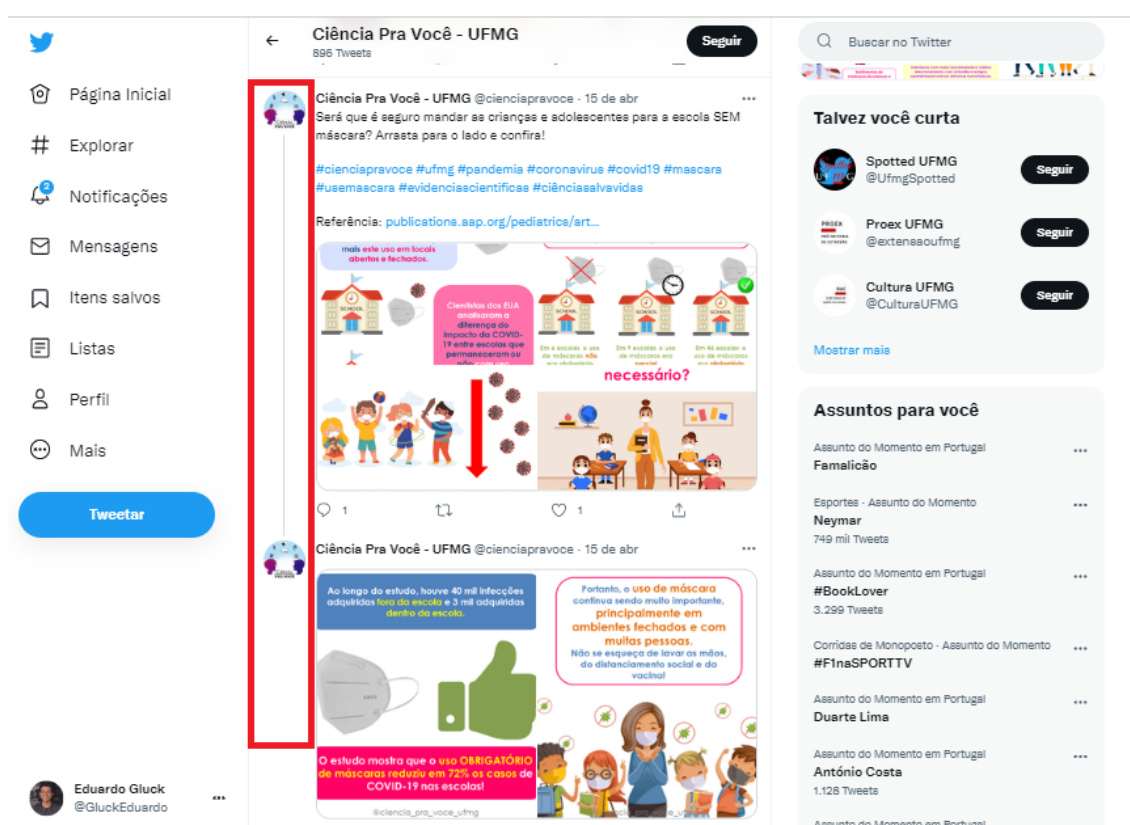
Página Inicial
Explorar
2
Notificações
Mensagens
Itens salvos
Listas
Perfil
Mais
Tweetar

Eduardo Gluck
@GluckEduardo

Ciência Pra Você - UFMG
696 Tweets
Seguir

Ciência Pra Você - UFMG @cienciapravoce · 15 de abr
Será que é seguro mandar as crianças e adolescentes para a escola SEM máscara? Arrasta para o lado e confira!

#cienciapravoce #ufmg #pandemia #coronavirus #covid19 #mascara #usemascara #evidenciascientificas #ciênciasalvavidas

Referência: publications.aap.org/pediatrics/art...

mais este uso em locais abertos e fechados.
Cientistas dos EUA analisaram a diferença do impacto da COVID-19 entre escolas que permaneceram ou
SCHOOL
necessário?
1
1

Ciência Pra Você - UFMG @cienciapravoce · 15 de abr
Ao longo do estudo, houve 40 mil infecções adquiridas fora da escola e 3 mil adquiridas dentro da escola.
Portanto, o uso de máscara continua sendo muito importante, principalmente em ambientes fechados e com muitas pessoas.
Não se esqueça de lavar as mãos, do distanciamento social e da vacina!
O estudo mostra que o uso OBRIGATÓRIO de máscaras reduziu em 72% os casos de COVID-19 nas escolas!
@ciencia_pra_voce_ufmg

Buscar no Twitter

Talvez você curta
Spotted UFMG
@UfmgSpotted
Seguir
Proex UFMG
@extensaoufmg
Seguir
Cultura UFMG
@CulturaUFMG
Seguir
Mostrar mais

Assuntos para você
Assunto do Momento em Portugal
Famalicão
Esportes · Assunto do Momento
Neymar
749 mil Tweets
Assunto do Momento em Portugal
#BookLover
3.299 Tweets
Corridas de Monoposto · Assunto do Momento
#F1naSPORTTV
Assunto do Momento em Portugal
Duarte Lima
Assunto do Momento em Portugal
António Costa
1.128 Tweets